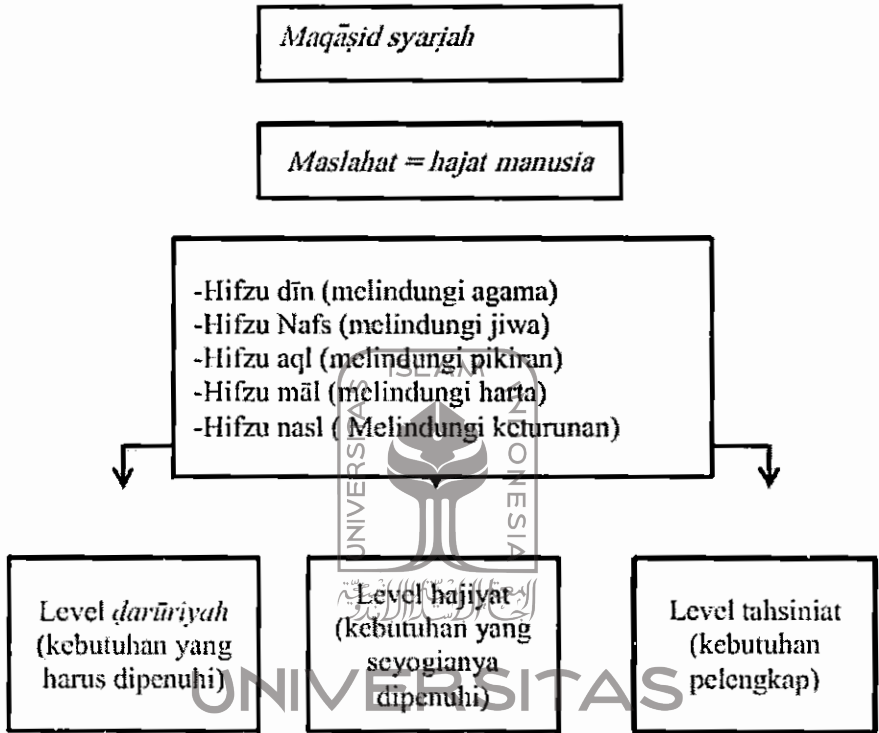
Maqāṣid syarịah

Maslahat = hajat manusia

-Hifzu dīn (melindungi agama)
-Hifzu Nafs (melindungi jiwa)
-Hifzu aql (melindungi pikiran)
-Hifzu māl (melindungi harta)
-Hifzu nasl ( Melindungi keturunan)

Level ḍarūriyah (kebutuhan yang harus dipenuhi)

Level hajiyat (kebutuhan yang seyogianya dipenuhi)

Level tahsiniat (kebutuhan pelengkap)

ISLAM
UNIVERSITAS
INDONESIA
UNIVERSITAS